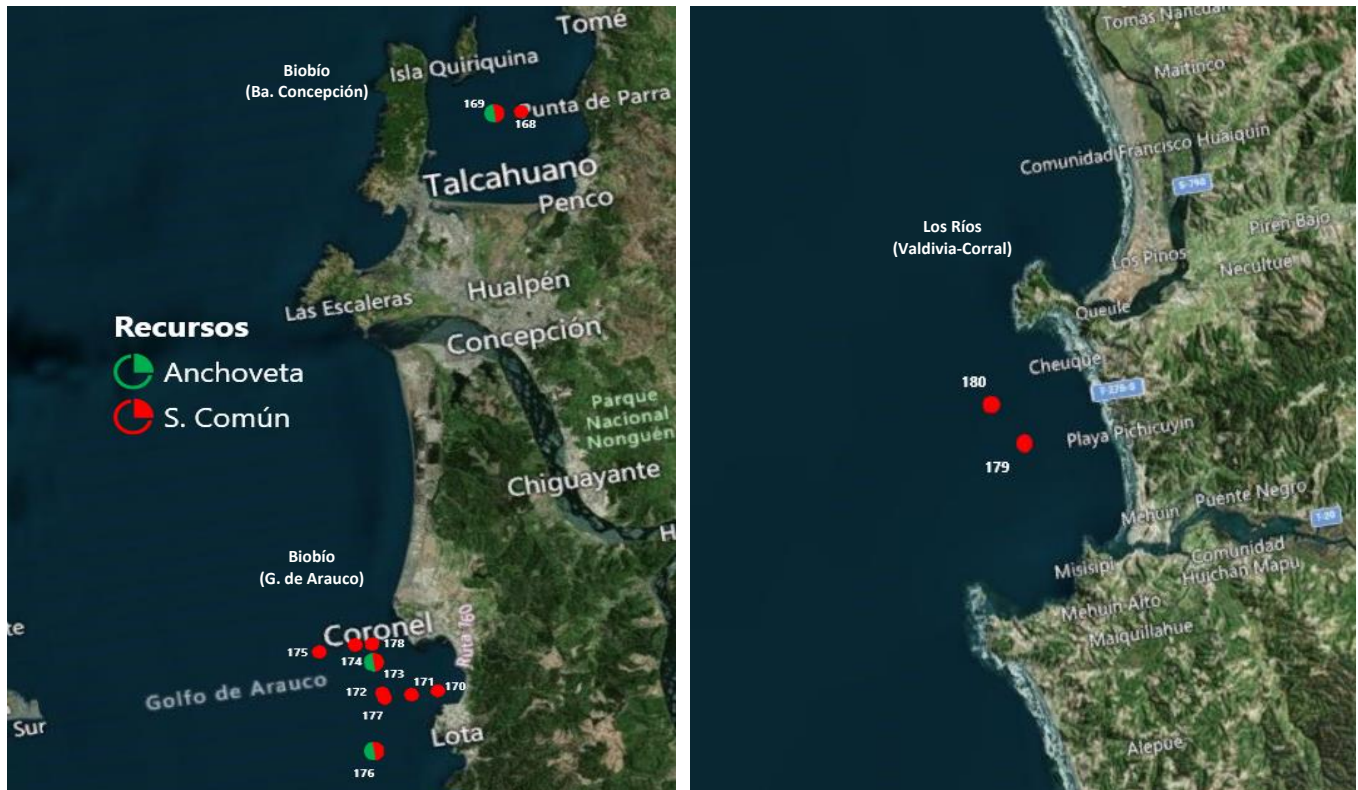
Tomé
Biobío
(Ba. Concepción)
Isla Quiriquina
169
Punta de Parra
168
Talcahuano
Penco
Hualpén
Las Escaleras
Concepción
Recursos
Anchoveta
S. Común
Parque Nacional Nonguén
Chiguayante
H
Biobío
(G. de Arauco)
te
Coronel
178
175
174
173
Ruta 160
Golfo de Arauco
171
170
172
177
Sur
Lota
176

Tomas Nancual
Maitinco
Comunidad Francisco Huaiquin
S-798
Los Ríos
(Valdivia-Corral)
Los Pinos
Piren Bajo
Necultue
Queule
Cheuque
T-276-S
180
Playa Pichicuyin
179
Mehuin
Puente Negro
T-20
Comunidad Huichan Mapu
Misisipi
Mehuin Alto
Maiquillahue
Alepue